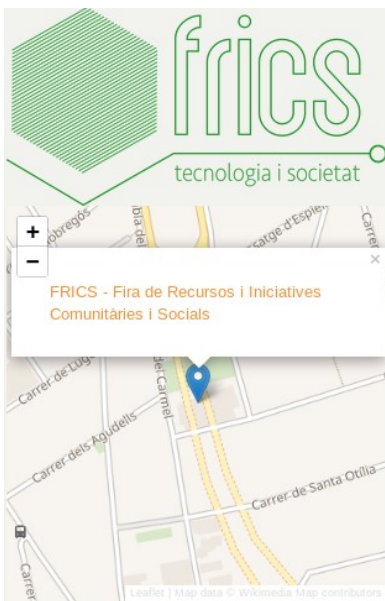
frics
tecnologia i societat

+
−
×

FRICS - Fira de Recursos i Iniciatives Comunitàries i Socials

Carrer de Lugo
del Carmel
Carrer dels Agudells
Carrer de Santa Otília
Carrer
Sobregós
Escarge d'Espie
Carre

Leaflet | Map data © Wikimedia Map contributors